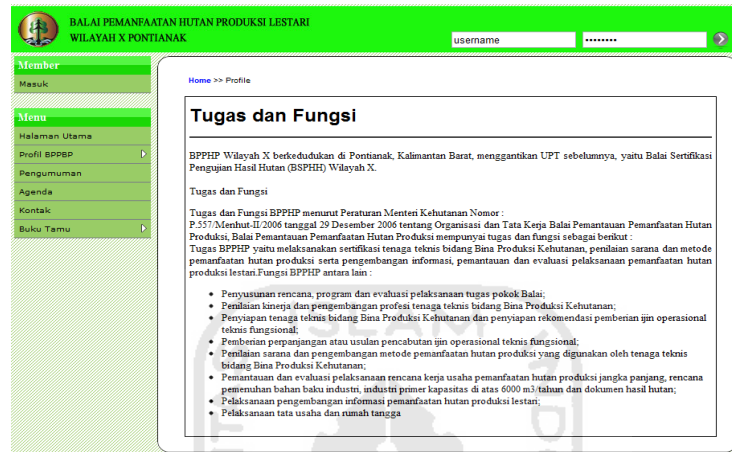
BALAI PEMANFAATAN HUTAN PRODUKSI LESTARI
WILAYAH X PONTIANAK

username
••••••••

Member
Masuk

Menu
Halaman Utama
Profil BPPBP
Pengumuman
Agenda
Kontak
Buku Tamu

Home >> Profile

Tugas dan Fungsi

BPPHP Wilayah X berkedudukan di Pontianak, Kalimantan Barat, menggantikan UPT sebelumnya, yaitu Balai Sertifikasi Pengujian Hasil Hutan (BSPHH) Wilayah X.

Tugas dan Fungsi

Tugas dan Fungsi BPPHP menurut Peraturan Menteri Kehutanan Nomor : P.557/Menhut-II/2006 tanggal 29 Desember 2006 tentang Organisasi dan Tata Kerja Balai Pemantauan Pemanfaatan Hutan Produksi, Balai Pemantauan Pemanfaatan Hutan Produksi mempunyai tugas dan fungsi sebagai berikut :
Tugas BPPHP yaitu melaksanakan sertifikasi tenaga teknis bidang Bina Produksi Kehutanan, penilaian sarana dan metode pemanfaatan hutan produksi serta pengembangan informasi, pemantauan dan evaluasi pelaksanaan pemanfaatan hutan produksi lestari.Fungsi BPPHP antara lain :

- Penyusunan rencana, program dan evaluasi pelaksanaan tugas pokok Balai;
- Penilaian kinerja dan pengembangan profesi tenaga teknis bidang Bina Produksi Kehutanan;
- Penyiapan tenaga teknis bidang Bina Produksi Kehutanan dan penyiapan rekomendasi pemberian ijin operasional teknis fungsional;
- Pemberian perpanjangan atau usulan pencabutan ijin operasional teknis fungsional;
- Penilaian sarana dan pengembangan metode pemanfaatan hutan produksi yang digunakan oleh tenaga teknis bidang Bina Produksi Kehutanan;
- Pemantauan dan evaluasi pelaksanaan rencana kerja usaha pemanfaatan hutan produksi jangka panjang, rencana pemenuhan bahan baku industri, industri primer kapasitas di atas 6000 m3/tahun dan dokumen hasil hutan;
- Pelaksanaan pengembangan informasi pemanfaatan hutan produksi lestari;
- Pelaksanaan tata usaha dan rumah tangga